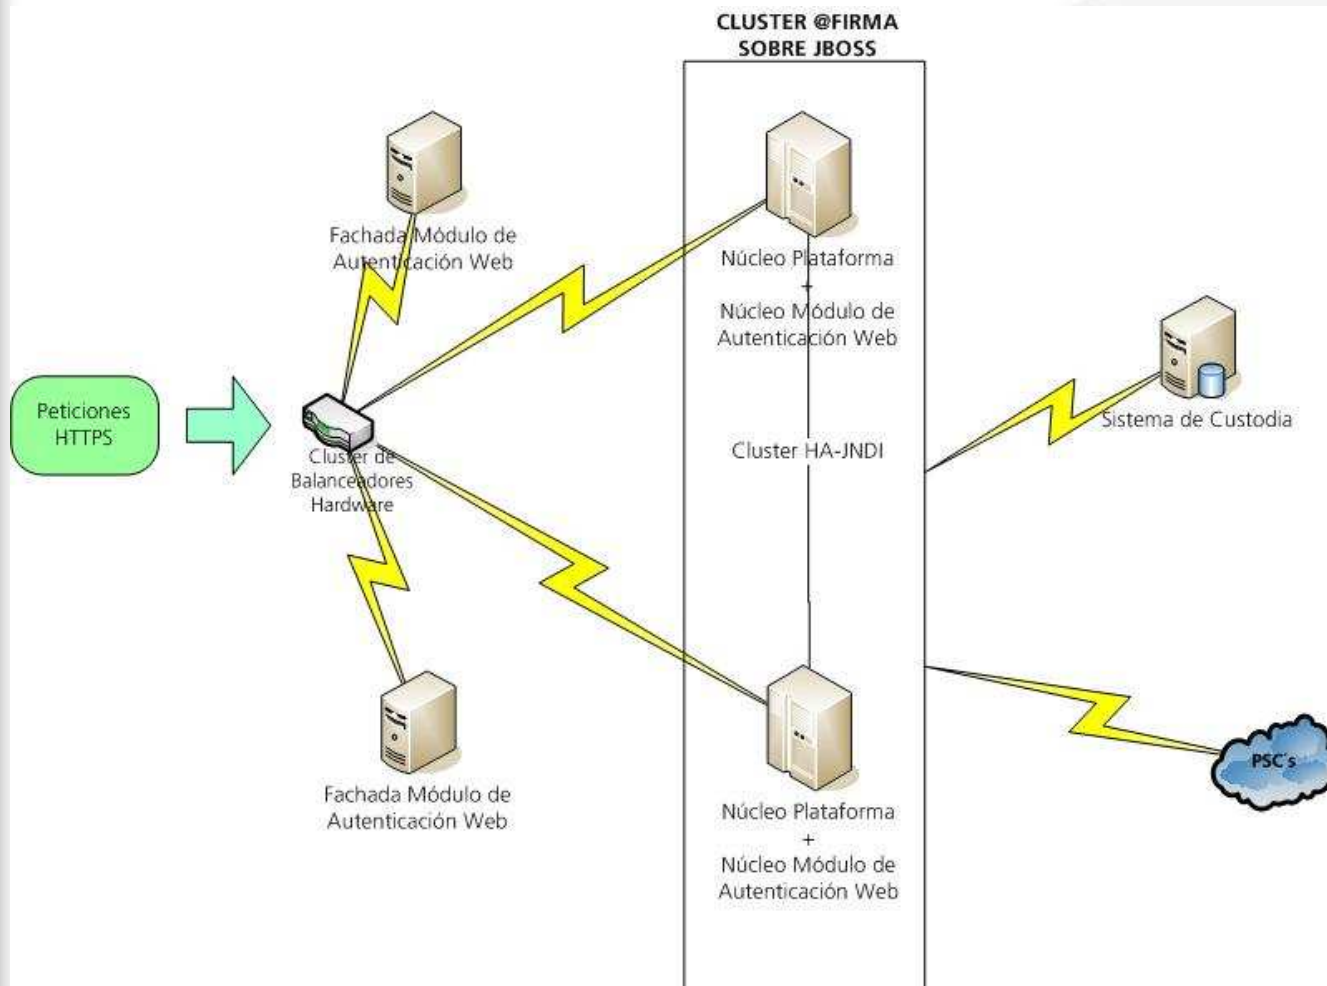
CLUSTER @FIRMA SOBRE JBOSS

Fachada Módulo de Autenticación Web

Núcleo Plataforma + Núcleo Módulo de Autenticación Web

Sistema de Custodia

Peticiones HTTPS

Cluster de Balanceadores Hardware

Cluster HA-JNDI

PSC's

Fachada Módulo de Autenticación Web

Núcleo Plataforma + Núcleo Módulo de Autenticación Web